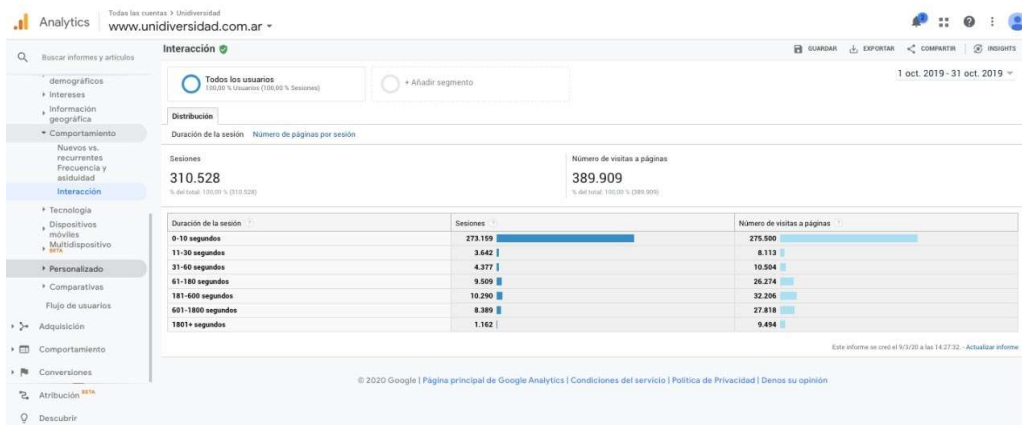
Analytics Todas las cuentas > Unidiversidad
www.unidiversidad.com.ar

Buscar informes y artículos

demográficos
Intereses
Información geográfica
Comportamiento
Nuevos vs. recurrentes
Frecuencia y asiduidad
Interacción
Tecnología
Dispositivos móviles
Multidispositivo BETA
Personalizado
Comparativas
Flujo de usuarios
Adquisición
Comportamiento
Conversiones
Atribución BETA
Descubrir

Interacción

GUARDAR EXPORTAR COMPARTIR INSIGHTS

Todos los usuarios
100,00 % Usuarios (100,00 % Sesiones)

+ Añadir segmento

1 oct. 2019 - 31 oct. 2019

Distribución

Duración de la sesión Número de páginas por sesión

Sesiones
310.528
% del total: 100,00 % (310.528)

Número de visitas a páginas
389.909
% del total: 100,00 % (389.909)

| Duración de la sesión | Sesiones | Número de visitas a páginas |
|---|---|---|
| 0-10 segundos | 273.159 | 275.500 |
| 11-30 segundos | 3.642 | 8.113 |
| 31-60 segundos | 4.377 | 10.504 |
| 61-180 segundos | 9.509 | 26.274 |
| 181-600 segundos | 10.290 | 32.206 |
| 601-1800 segundos | 8.389 | 27.818 |
| 1801+ segundos | 1.162 | 9.494 |

Este informe se creó el 9/3/20 a las 14:27:32. - Actualizar informe

© 2020 Google | Página principal de Google Analytics | Condiciones del servicio | Política de Privacidad | Denos su opinión